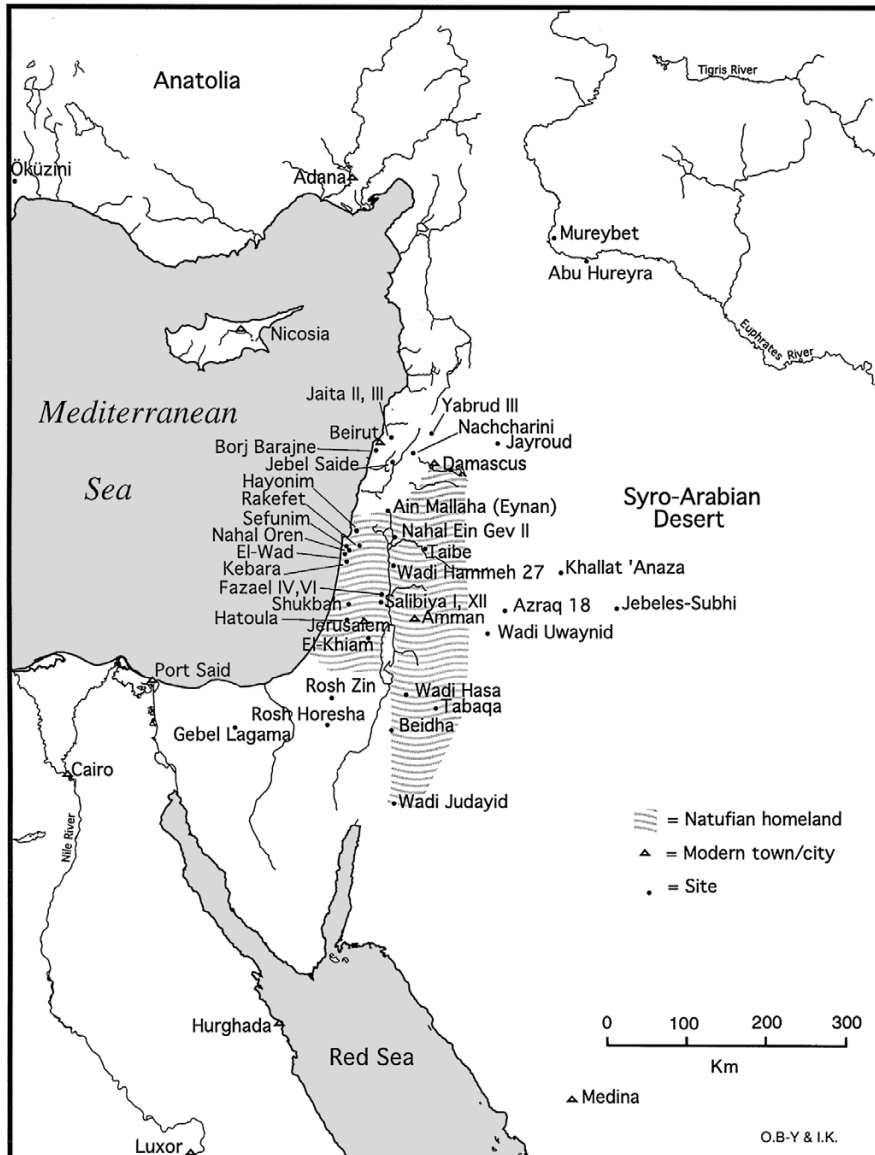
Anatolia

Tigris River

Öküzini

Adana

Mureybet

Abu Hureyra

Euphrates River

Nicosia

Jaita II, III

Mediterranean

Sea

Beirut

Borj Barajne

Yabrud III

Nachcharini

Jayroud

Jebel Saide

Damascus

Hayonim

Rakefet

Sefunim

Nahal Oren

El-Wad

Kebara

Fazael IV,VI

Shukbah

Hatoula

Jerusalem

El-Khiam

Ain Mallaha (Eynan)

Nahal Ein Gev II

Taibe

Wadi Hammeh 27

Salibiya I, XII

Amman

Syro-Arabian Desert

Khallat 'Anaza

Azraq 18

Jebeles-Subhi

Wadi Uwaynid

Port Said

Rosh Zin

Rosh Horesha

Gebel Lagama

Wadi Hasa

Tabaqa

Beidha

Cairo

Nile River

Wadi Judayid

= Natufian homeland

= Modern town/city

= Site

0 100 200 300

Km

Hurghada

Red Sea

Medina

Luxor

O.B-Y & I.K.